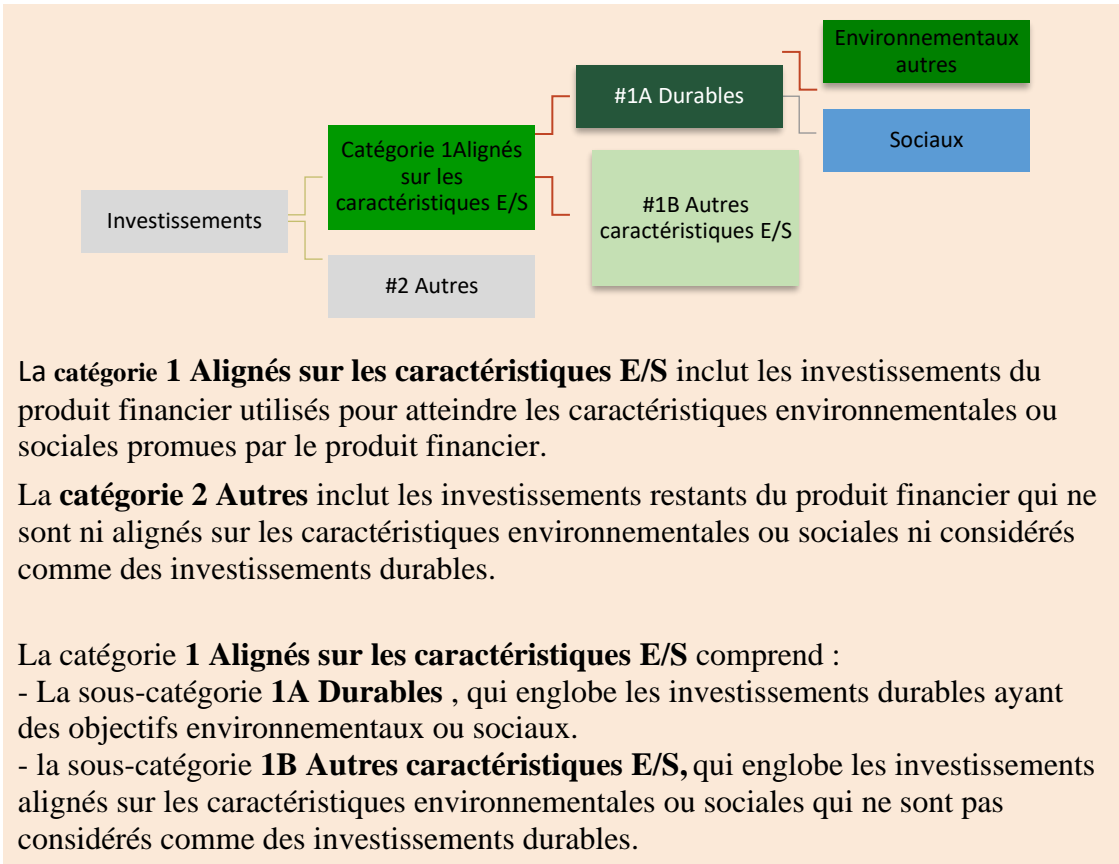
Environnementaux autres

#1A Durables

Catégorie 1Alignés sur les caractéristiques E/S

Sociaux

Investissements

#1B Autres caractéristiques E/S

#2 Autres

La **catégorie 1 Alignés sur les caractéristiques E/S** inclut les investissements du produit financier utilisés pour atteindre les caractéristiques environnementales ou sociales promues par le produit financier.

La **catégorie 2 Autres** inclut les investissements restants du produit financier qui ne sont ni alignés sur les caractéristiques environnementales ou sociales ni considérés comme des investissements durables.

La catégorie **1 Alignés sur les caractéristiques E/S** comprend :
- La sous-catégorie **1A Durables** , qui englobe les investissements durables ayant des objectifs environnementaux ou sociaux.
- la sous-catégorie **1B Autres caractéristiques E/S,** qui englobe les investissements alignés sur les caractéristiques environnementales ou sociales qui ne sont pas considérés comme des investissements durables.